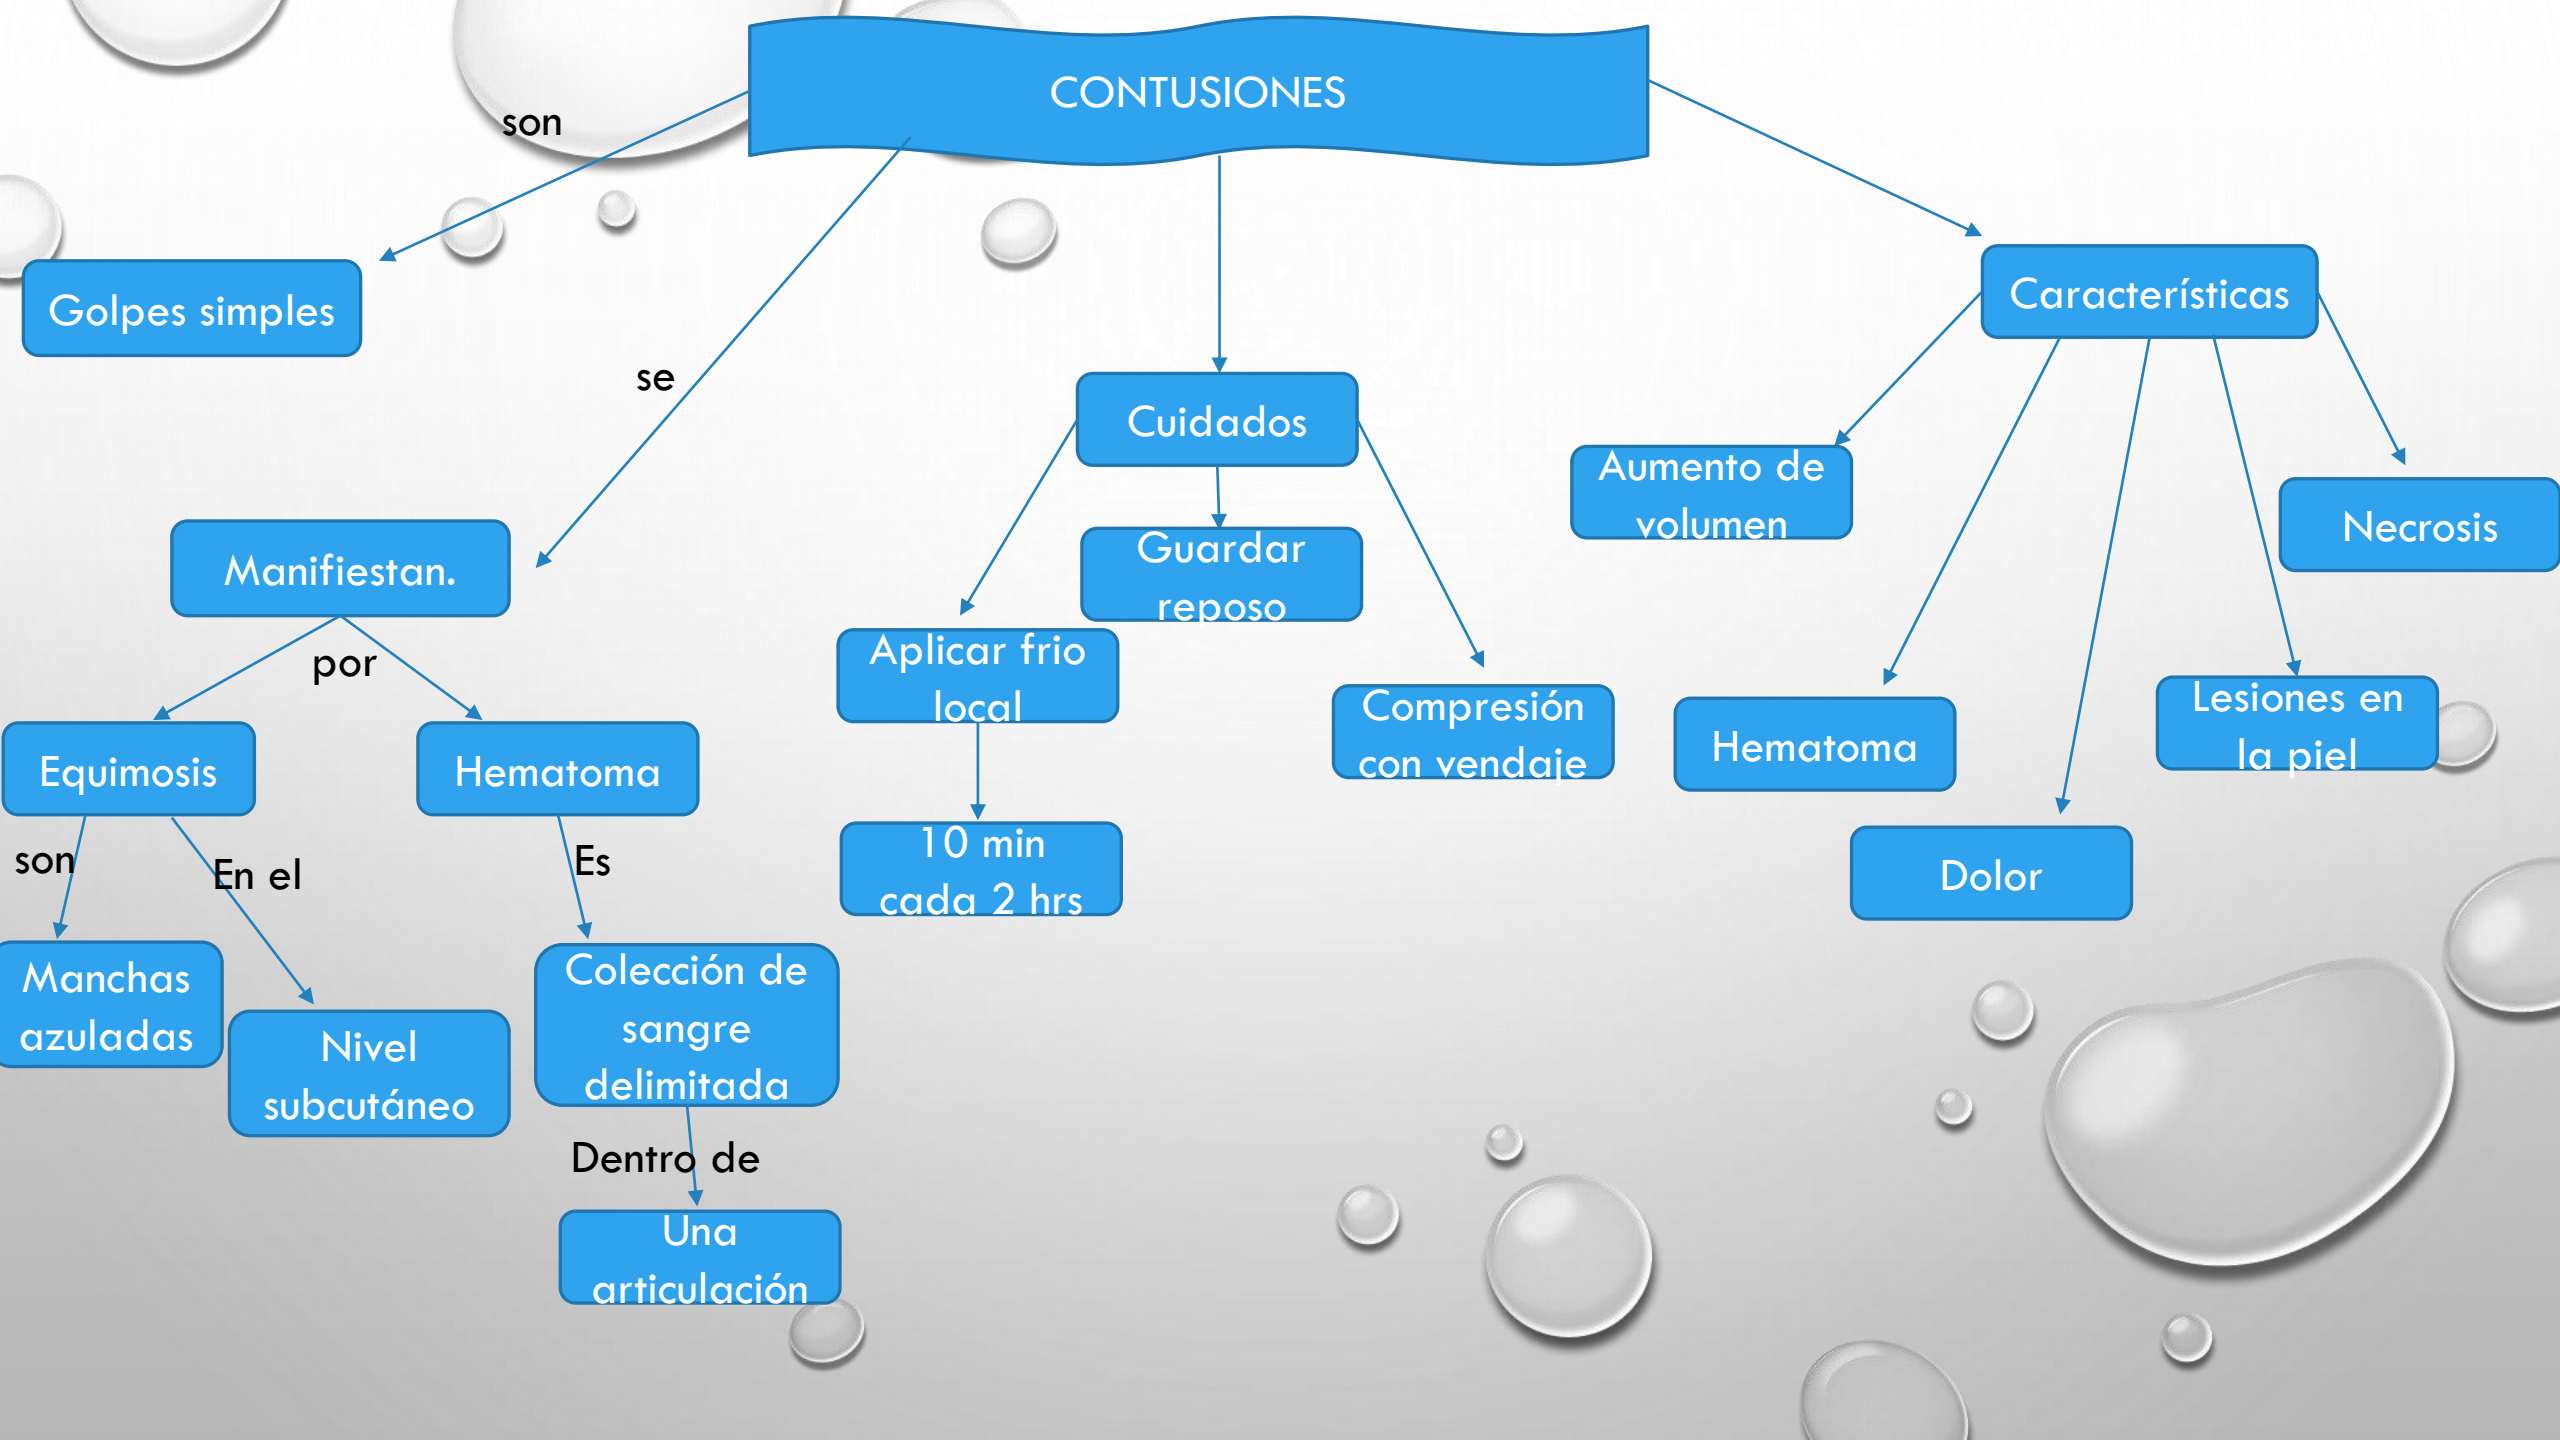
CONTUSIONES

son

Golpes simples

se

Manifiestan.

por

Equimosis

Hematoma

son

En el

Es

Manchas azuladas

Nivel subcutáneo

Colección de sangre delimitada

Dentro de

Una articulación

Cuidados

Guardar reposo

Aplicar frio local

10 min cada 2 hrs

Compresión con vendaje

Características

Aumento de volumen

Necrosis

Hematoma

Lesiones en la piel

Dolor